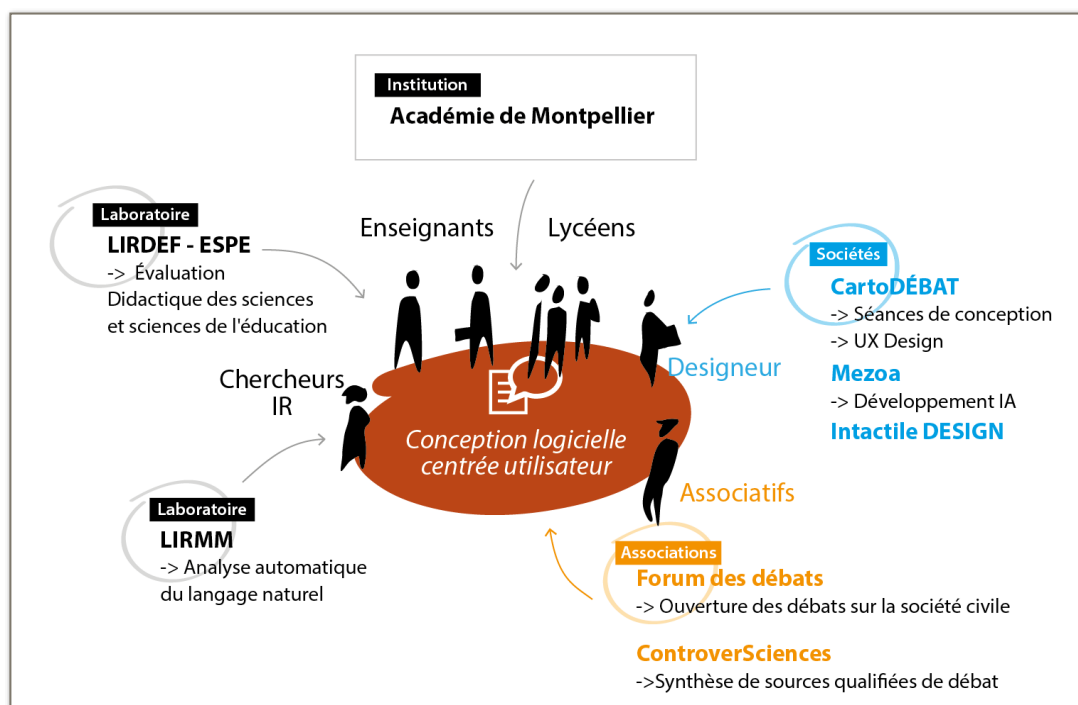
Institution
Académie de Montpellier

Laboratoire
LIRDEF - ESPE
-> Évaluation
Didactique des sciences et sciences de l'éducation

Enseignants

Lycéens

Sociétés
CartoDÉBAT
-> Séances de conception
-> UX Design
Mezoa
-> Développement IA
Intactile DESIGN

Designeur

Chercheurs IR

Conception logicielle centrée utilisateur

Associatifs

Laboratoire
LIRMM
-> Analyse automatique du langage naturel

Associations
Forum des débats
-> Ouverture des débats sur la société civile

ControverSciences
->Synthèse de sources qualifiées de débat